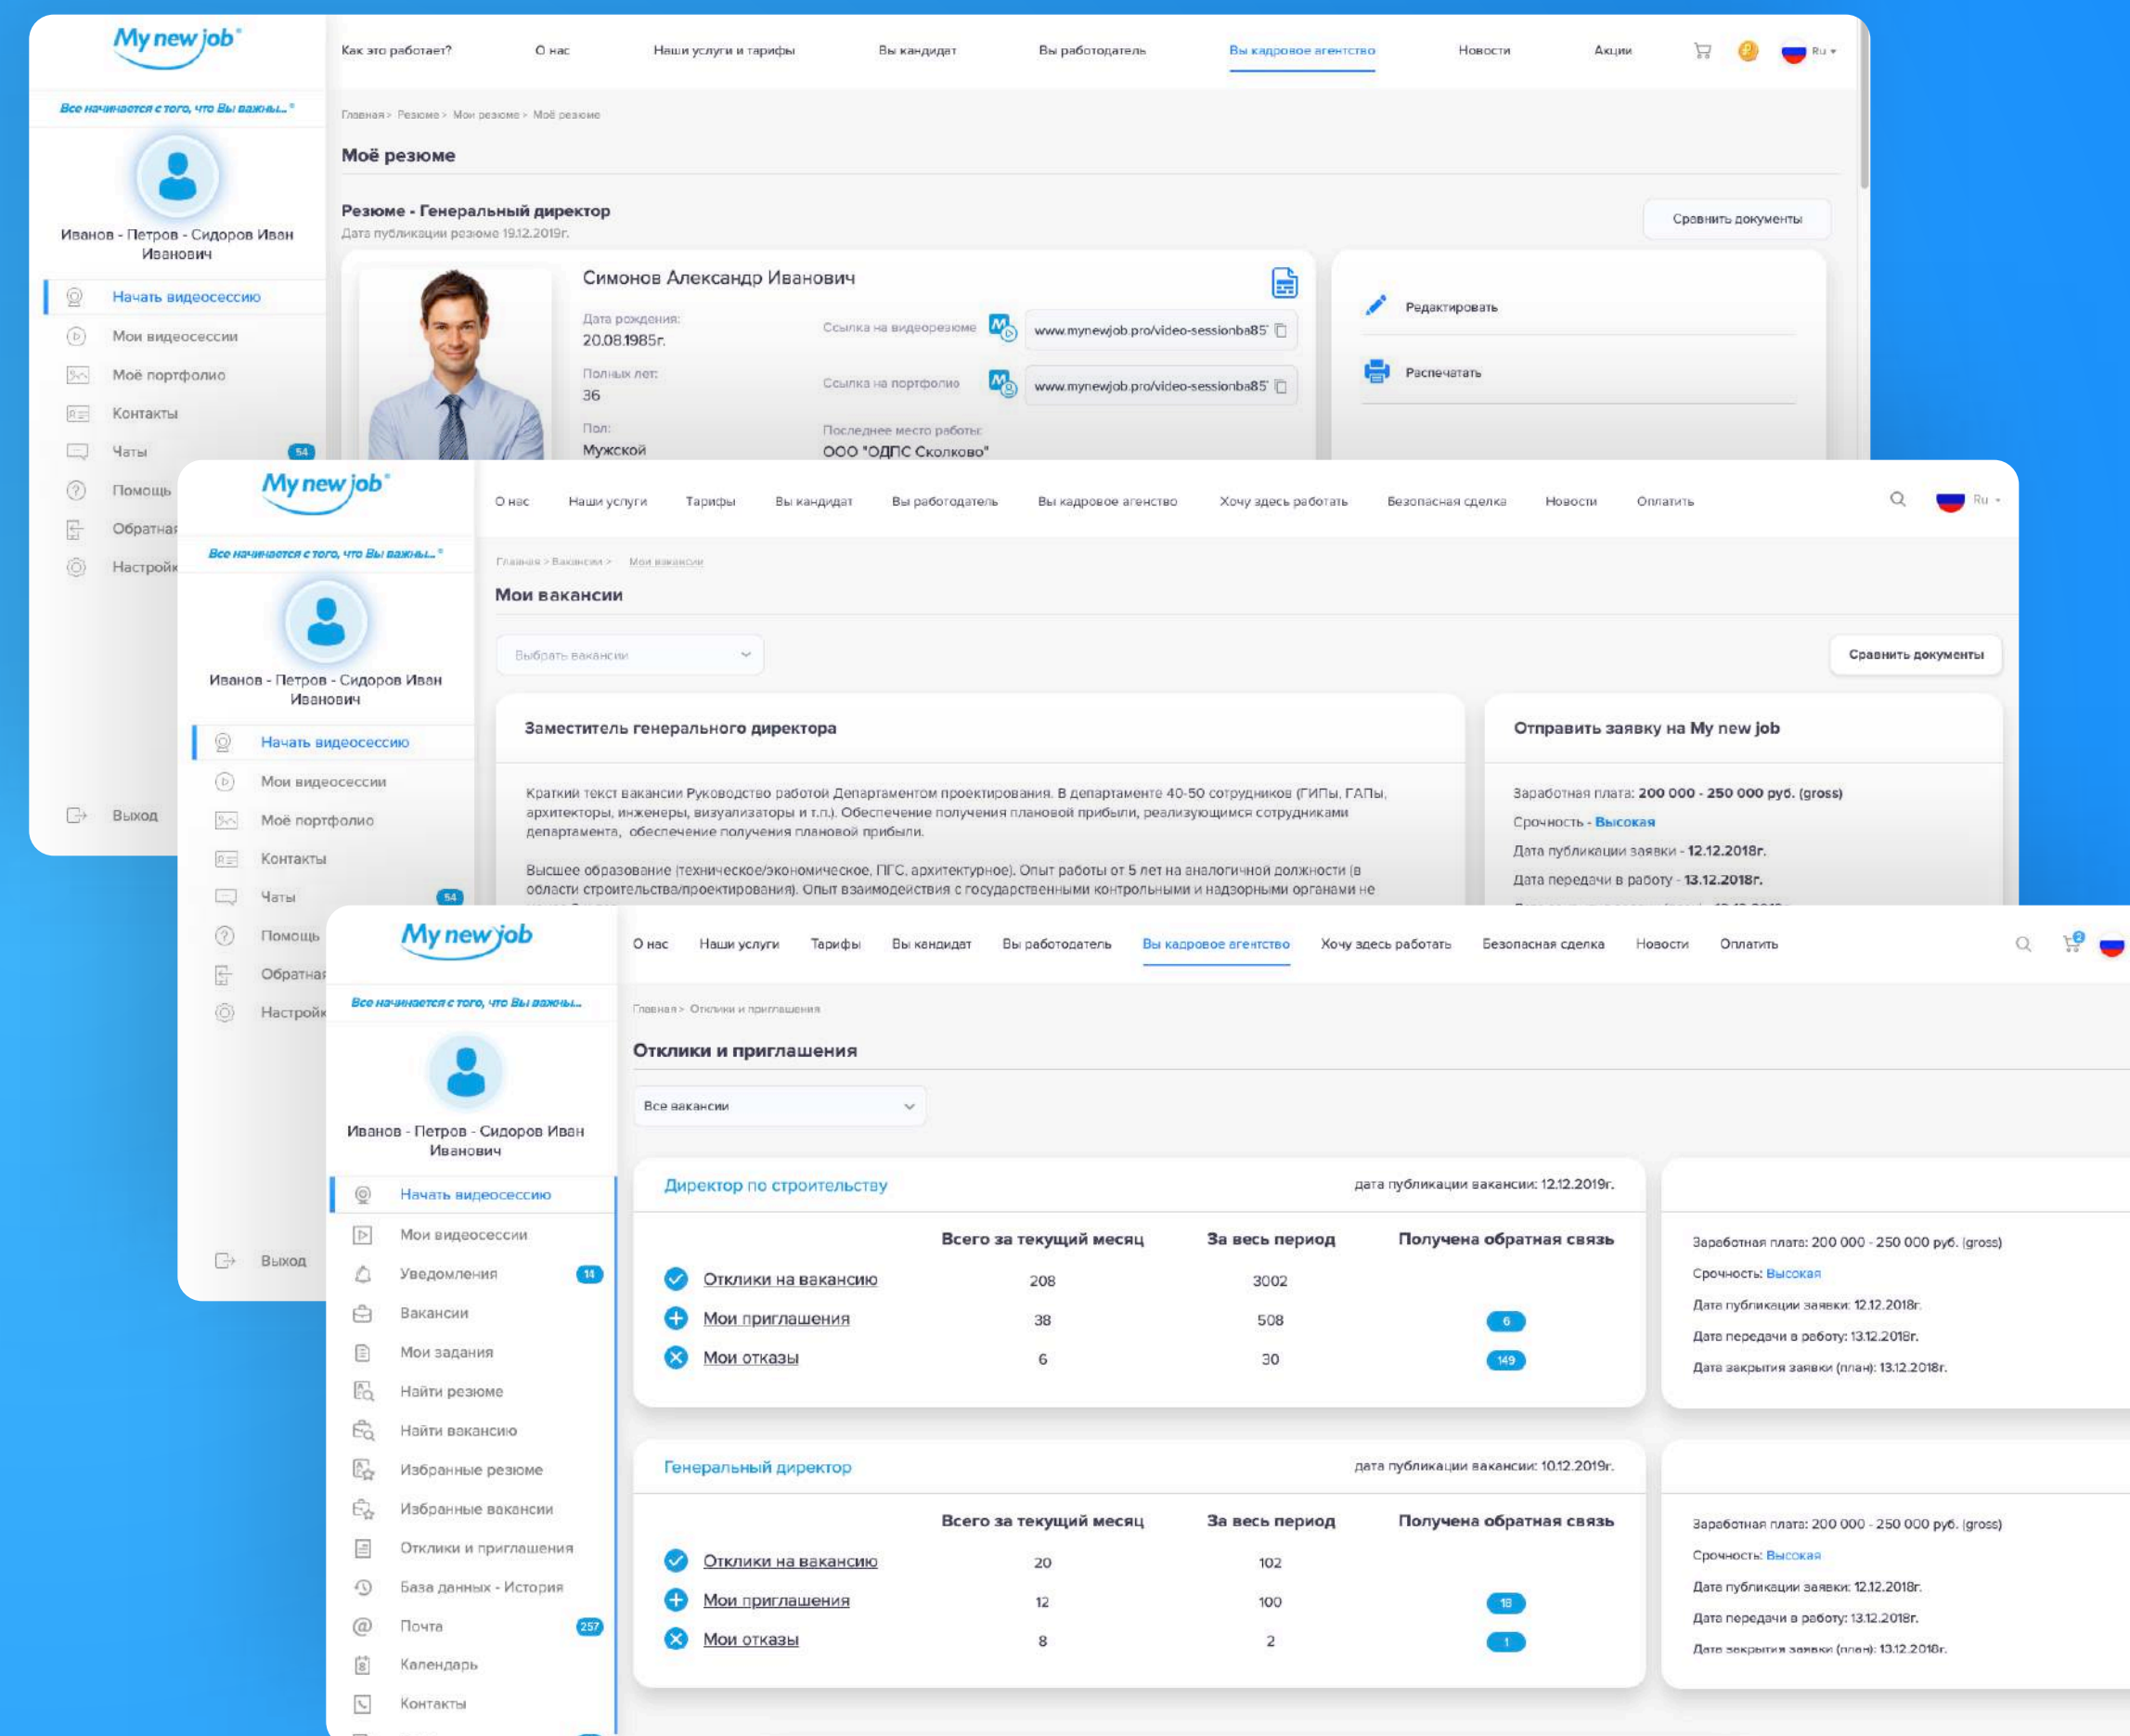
My new job®

Как это работает? О нас Наши услуги и тарифы Вы кандидат Вы работодатель Вы кадровое агентство Новости Акции Ru

Все начинается с того, что Вы важны...®

Иванов - Петров - Сидоров Иван Иванович

Начать видеосессию
Мои видеосессии
Моё портфолио
Контакты
Чаты 54
Помощь
Обратная
Настройк
Выход

Главная > Резюме > Мои резюме > Моё резюме

Моё резюме

Резюме - Генеральный директор
Дата публикации резюме 19.12.2019г.

Сравнить документы

Симонов Александр Иванович

Дата рождения:
20.08.1985г.
Полных лет:
36
Пол:
Мужской

Ссылка на видеорезюме www.mynewjob.pro/video-sessionba85
Ссылка на портфолио www.mynewjob.pro/video-sessionba85
Последнее место работы:
ООО "ОДПС Сколково"

Редактировать
Распечатать

My new job®

О нас Наши услуги Тарифы Вы кандидат Вы работодатель Вы кадровое агентство Хочу здесь работать Безопасная сделка Новости Оплатить Ru

Все начинается с того, что Вы важны...®

Иванов - Петров - Сидоров Иван Иванович

Начать видеосессию
Мои видеосессии
Моё портфолио
Контакты
Чаты 54
Помощь
Обратная
Настройк
Выход

Главная > Вакансии > Мои вакансии

Мои вакансии

Выбрать вакансии

Сравнить документы

Заместитель генерального директора

Краткий текст вакансии Руководство работой Департаментом проектирования. В департаменте 40-50 сотрудников (ГИПы, ГАПы, архитекторы, инженеры, визуализаторы и т.п.). Обеспечение получения плановой прибыли, реализующимся сотрудниками департамента, обеспечение получения плановой прибыли.

Высшее образование (техническое/экономическое, ПГС, архитектурное). Опыт работы от 5 лет на аналогичной должности (в области строительства/проектирования). Опыт взаимодействия с государственными контрольными и надзорными органами не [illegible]

Отправить заявку на My new job

Заработная плата: 200 000 - 250 000 руб. (gross)
Срочность - Высокая
Дата публикации заявки - 12.12.2018г.
Дата передачи в работу - 13.12.2018г.

My new job

О нас Наши услуги Тарифы Вы кандидат Вы работодатель Вы кадровое агентство Хочу здесь работать Безопасная сделка Новости Оплатить

Все начинается с того, что Вы важны...

Иванов - Петров - Сидоров Иван Иванович

Начать видеосессию
Мои видеосессии
Уведомления 14
Вакансии
Мои задания
Найти резюме
Найти вакансию
Избранные резюме
Избранные вакансии
Отклики и приглашения
База данных - История
Почта 257
Календарь
Контакты

Главная > Отклики и приглашения

Отклики и приглашения

Все вакансии

Директор по строительству
дата публикации вакансии: 12.12.2019г.

| | Всего за текущий месяц | За весь период | Получена обратная связь |
|---|---|---|---|
| Отклики на вакансию | 208 | 3002 | |
| Мои приглашения | 38 | 508 | 6 |
| Мои отказы | 6 | 30 | 149 |

Заработная плата: 200 000 - 250 000 руб. (gross)
Срочность: Высокая
Дата публикации заявки: 12.12.2018г.
Дата передачи в работу: 13.12.2018г.
Дата закрытия заявки (план): 13.12.2018г.

Генеральный директор
дата публикации вакансии: 10.12.2019г.

| | Всего за текущий месяц | За весь период | Получена обратная связь |
|---|---|---|---|
| Отклики на вакансию | 20 | 102 | |
| Мои приглашения | 12 | 100 | 18 |
| Мои отказы | 8 | 2 | 1 |

Заработная плата: 200 000 - 250 000 руб. (gross)
Срочность: Высокая
Дата публикации заявки: 12.12.2018г.
Дата передачи в работу: 13.12.2018г.
Дата закрытия заявки (план): 13.12.2018г.